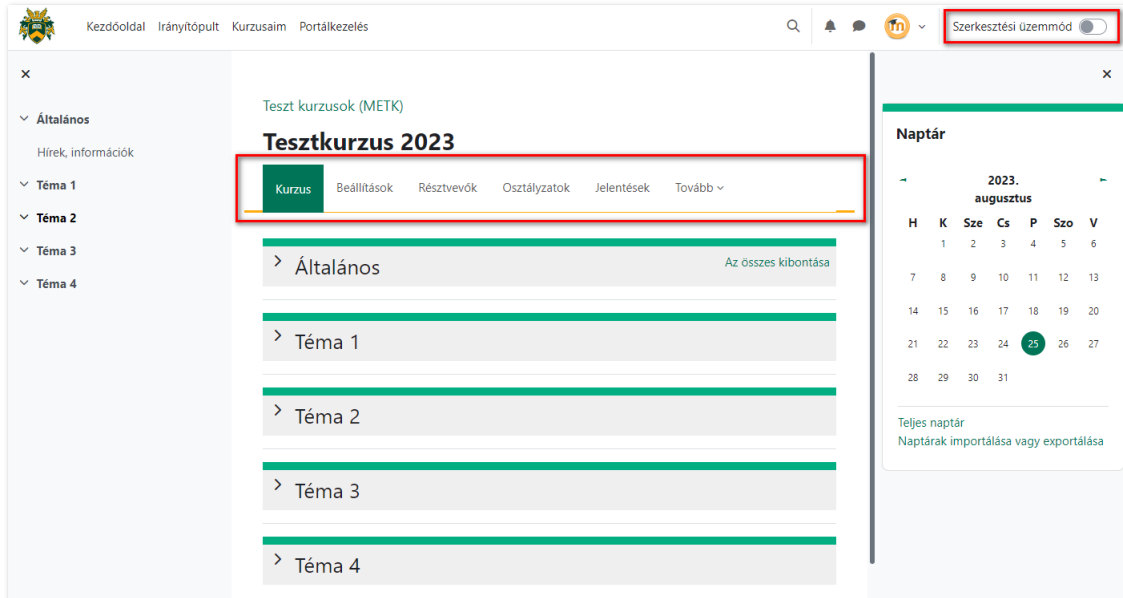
Kezdőoldal Irányítópult Kurzusaim Portálkezelés

Szerkesztési üzemmód

×

Általános

Hírek, információk

Téma 1

Téma 2

Téma 3

Téma 4

Teszt kurzusok (METK)

Tesztkurzus 2023

Kurzus Beállítások Résztvevők Osztályzatok Jelentések Tovább

Általános

Az összes kibontása

Téma 1

Téma 2

Téma 3

Téma 4

×

Naptár

◄ 2023. augusztus ►

| H | K | Sze | Cs | P | Szo | V |
|---|---|---|---|---|---|---|
| | 1 | 2 | 3 | 4 | 5 | 6 |
| 7 | 8 | 9 | 10 | 11 | 12 | 13 |
| 14 | 15 | 16 | 17 | 18 | 19 | 20 |
| 21 | 22 | 23 | 24 | 25 | 26 | 27 |
| 28 | 29 | 30 | 31 | | | |

Teljes naptár

Naptárak importálása vagy exportálása